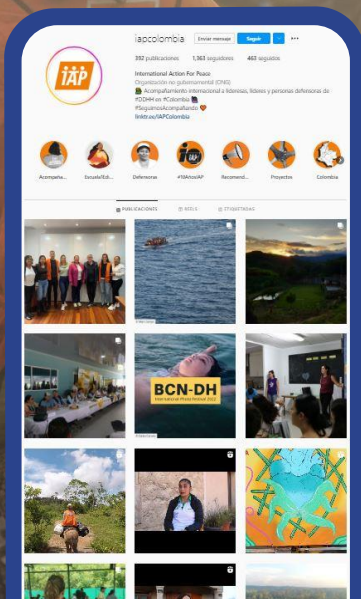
iapcolombia

Enviar mensaje Seguir ···

392 publicaciones 1.363 seguidores 463 seguidos

International Action For Peace
Organización no gubernamental (ONG)
Acompañamiento internacional a lideresas, líderes y personas defensoras de #DDHH en #Colombia
#SeguimosAcompañando
linktr.ee/IAPColombia

IAP

Acompaña... EscuelaEd... Defensoras #18AñosIAP Recomend... Proyectos Colombia

PUBLICACIONES REELS ETIQUETADAS

BCN-DH
International Photo Festival 2022